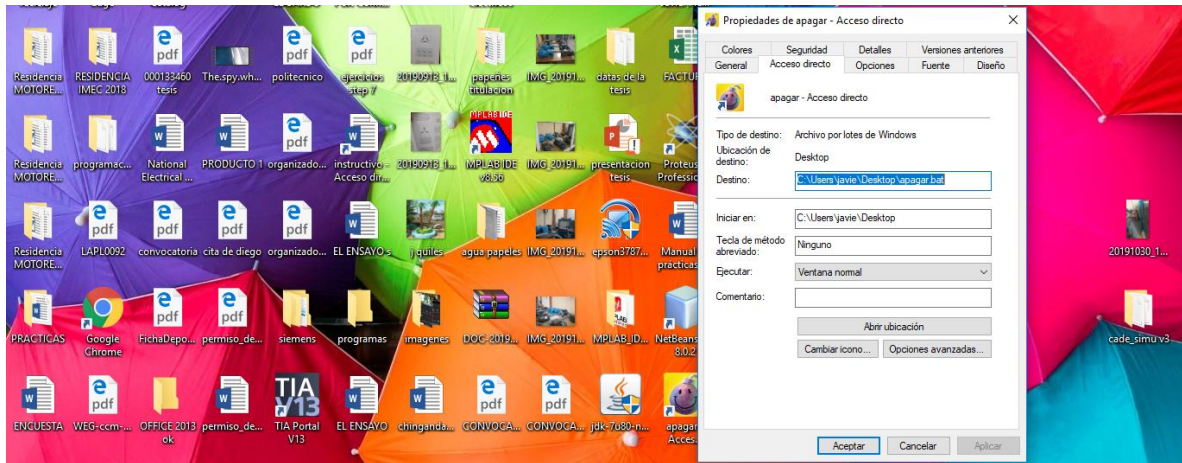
Residencia MOTORE...
RESIDENCIA IMEC 2018
000133460 tesis
The.spy.wh...
politecnico
ejercicios step 7
20190913_1...
papeles titulacion
IMG_20191...
datos de la tesis
FACTU

Residencia MOTORE...
programac...
National Electrical ...
PRODUCTO 1
organizado...
instructivo - Acceso dir...
20190913_1...
MPLAB IDE v8.56
IMG_20191...
presentacion tesis
Proteus Professi...

Residencia MOTORE...
LAPL0092
convocatoria
cita de diego
organizado...
EL ENSAYO-s
j quiles
agua papeles
IMG_20191...
epson3787...
Manual practicas

PRACTICAS
Google Chrome
FichaDepo...
permiso_de...
siemens
programas
imagenes
DOC-2019...
IMG_20191...
MPLAB_ID...
NetBeans 8.0.2

ENCUESTA
WEG-ccm-...
OFFICE 2013 ok
permiso_de...
TIA Portal V13
EL ENSAYO
chinganda...
CONVOCA...
CONVOCA...
jdk-7u80-n...
apagar Acces...

20191030_1...
cade_simu v3

Propiedades de apagar - Acceso directo
Colores
Seguridad
Detalles
Versiones anteriores
General
Acceso directo
Opciones
Fuente
Diseño
apagar - Acceso directo
Tipo de destino: Archivo por lotes de Windows
Ubicación de destino: Desktop
Destino: C:\Users\javie\Desktop\apagar.bat
Iniciar en: C:\Users\javie\Desktop
Tecla de método abreviado: Ninguno
Ejecutar: Ventana normal
Comentario:
Abrir ubicación
Cambiar icono...
Opciones avanzadas...
Aceptar
Cancelar
Aplicar